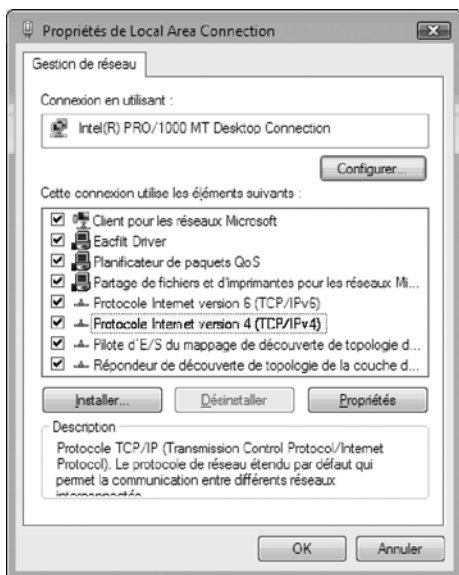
Propriétés de Local Area Connection

Gestion de réseau

Connexion en utilisant :

Intel(R) PRO/1000 MT Desktop Connection

Configurer...

Cette connexion utilise les éléments suivants :

Client pour les réseaux Microsoft
Eacfilt Driver
Planificateur de paquets QoS
Partage de fichiers et d'imprimantes pour les réseaux Mi...
Protocole Internet version 6 (TCP/IPv6)
Protocole Internet version 4 (TCP/IPv4)
Pilote d'E/S du mappage de découverte de topologie d...
Répondeur de découverte de topologie de la couche d...

Installer...
Désinstaller
Propriétés

Description
Protocole TCP/IP (Transmission Control Protocol/Internet Protocol). Le protocole de réseau étendu par défaut qui permet la communication entre différents réseaux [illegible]

OK
Annuler